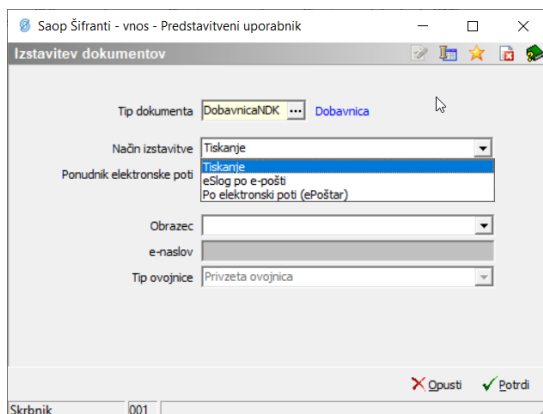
Saop Šifranti - vnos - Predstavitveni uporabnik

Izstavitev dokumentov

Tip dokumenta DobavnicaNDK ... Dobavnica

Način izstavitve Tiskanje

Tiskanje
eSlog po e-pošti
Po elektronski poti (ePoštar)

Ponudnik elektronske poti

Obrazec

e-naslov

Tip ovojnice Privzeta ovojnica

Opusti Potrdi

Skrbnik 001